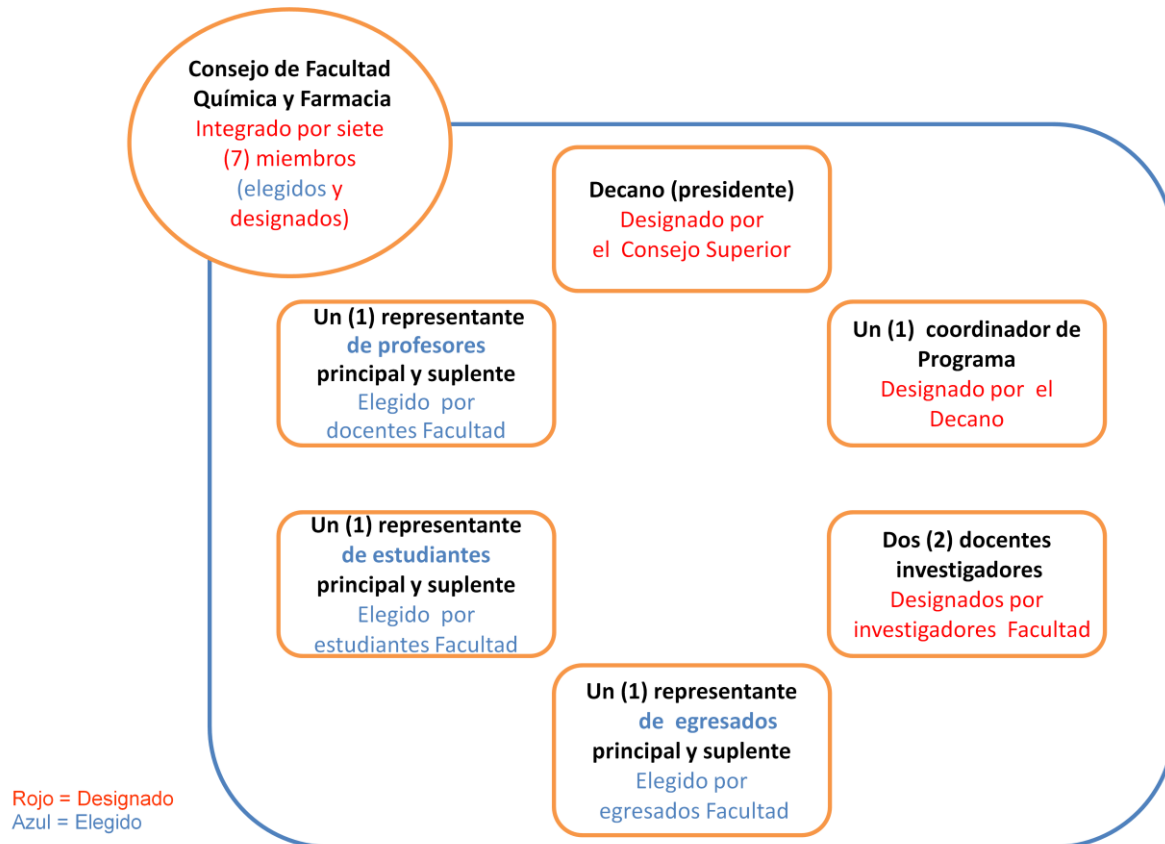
Consejo de Facultad Química y Farmacia
Integrado por siete (7) miembros (elegidos y designados)

Decano (presidente)
Designado por el Consejo Superior

Un (1) representante de profesores principal y suplente
Elegido por docentes Facultad

Un (1) coordinador de Programa
Designado por el Decano

Un (1) representante de estudiantes principal y suplente
Elegido por estudiantes Facultad

Dos (2) docentes investigadores
Designados por investigadores Facultad

Un (1) representante de egresados principal y suplente
Elegido por egresados Facultad

Rojo = Designado
Azul = Elegido